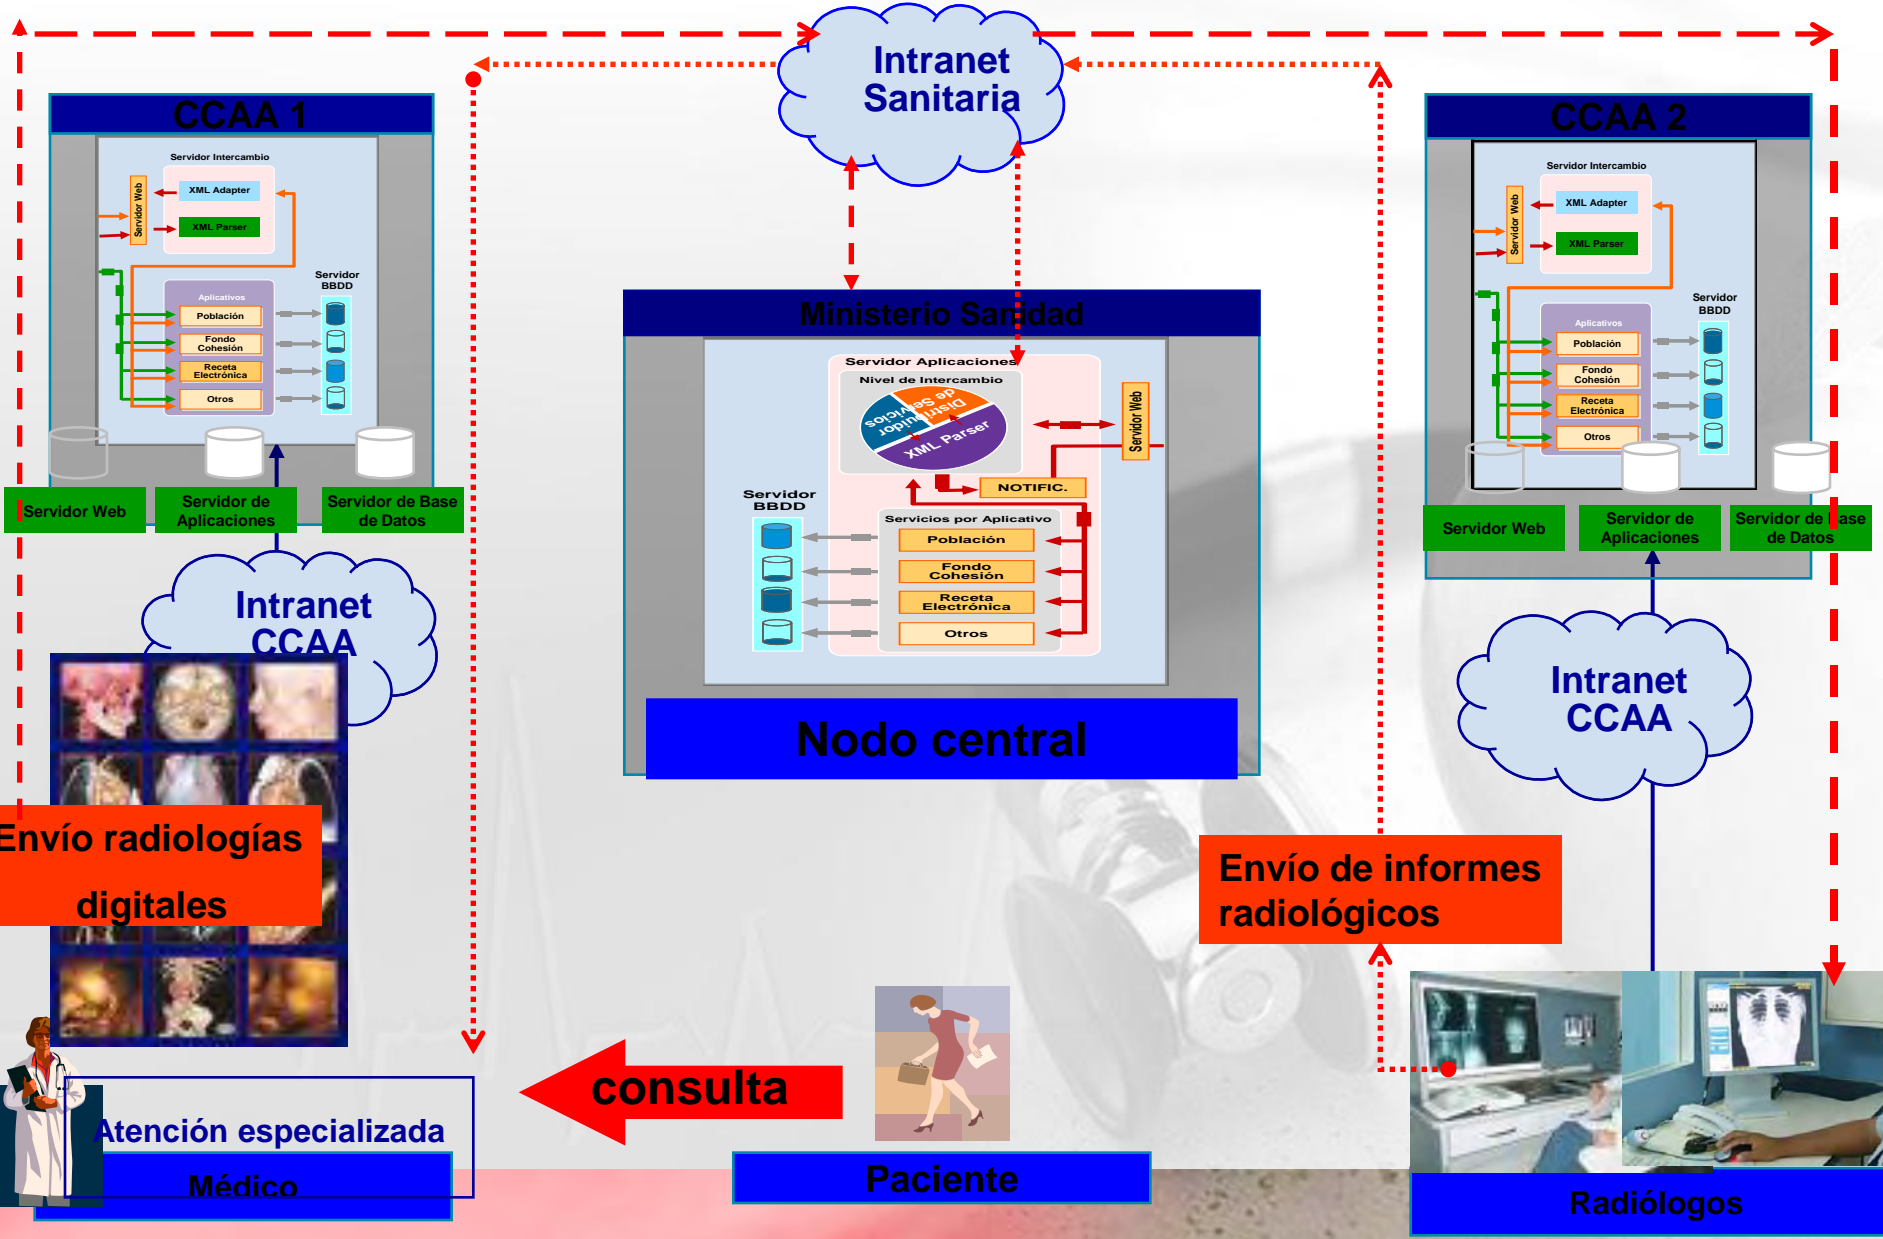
Intranet Sanitaria

CCAA 1

Servidor Intercambio

Servidor Web

XML Adapter

XML Parser

Servidor BBDD

Aplicativos

Población

Fondo Cohesión

Receta Electrónica

Otros

Servidor Web

Servidor de Aplicaciones

Servidor de Base de Datos

Intranet CCAA

Envío radiologías digitales

Atención especializada

Médico

Ministerio Sanidad

Servidor Aplicaciones

Nivel de Intercambio

Distribuidor de Servicios

XML Parser

Servidor Web

NOTIFIC.

Servidor BBDD

Servicios por Aplicativo

Población

Fondo Cohesión

Receta Electrónica

Otros

Nodo central

consulta

Paciente

CCAA 2

Servidor Intercambio

Servidor Web

XML Adapter

XML Parser

Servidor BBDD

Aplicativos

Población

Fondo Cohesión

Receta Electrónica

Otros

Servidor Web

Servidor de Aplicaciones

Servidor de Base de Datos

Intranet CCAA

Envío de informes radiológicos

Radiólogos